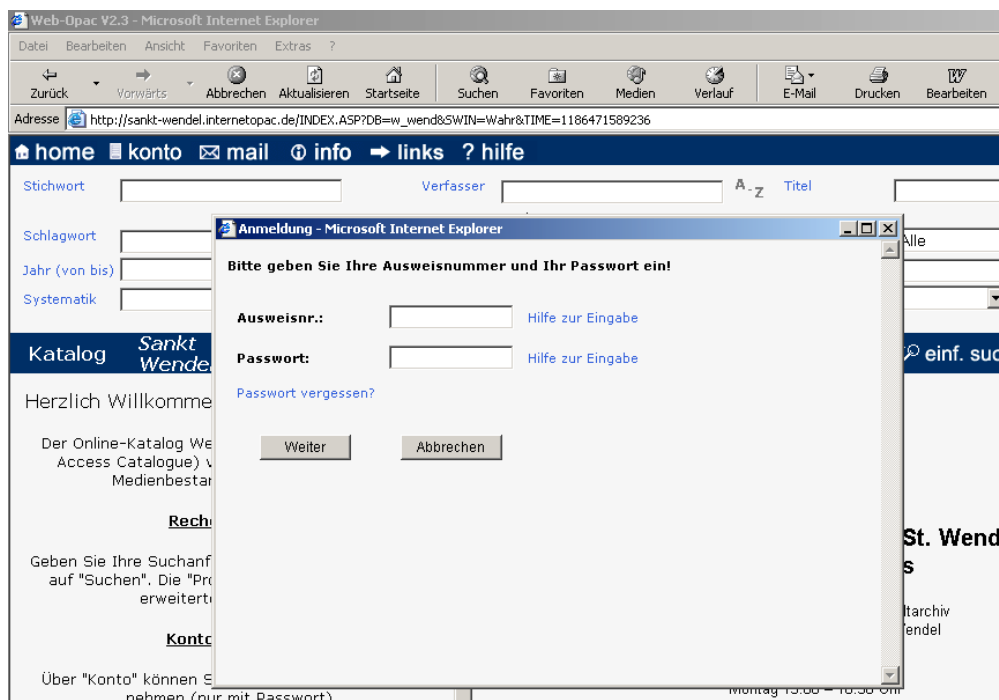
Web-Opac V2.3 - Microsoft Internet Explorer

Datei Bearbeiten Ansicht Favoriten Extras ?

Zurück Vorwärts Abbrechen Aktualisieren Startseite Suchen Favoriten Medien Verlauf E-Mail Drucken Bearbeiten

Adresse http://sankt-wendel.internetopac.de/INDEX.ASP?DB=w_wend&SWIN=Wahr&TIME=1186471589236

home konto mail info links ? hilfe

Stichwort

Verfasser

A-Z

Titel

Schlagwort

Alle

Jahr (von bis)

Systematik

Katalog

Sankt Wende

einf. suc

Herzlich Willkomme

Der Online-Katalog We Access Catalogue) v Medienbestar

Reche

Geben Sie Ihre Suchanf auf "Suchen". Die "Pro erweitert

Konto

Über "Konto" können S nehmen (nur mit Passwort)

St. Wend

s

ltarchiv

'endel

Montag 15.00 – 18.30 Uhr

Anmeldung - Microsoft Internet Explorer

Bitte geben Sie Ihre Ausweisnummer und Ihr Passwort ein!

Ausweisnr.:

Hilfe zur Eingabe

Passwort:

Hilfe zur Eingabe

Passwort vergessen?

Weiter

Abbrechen